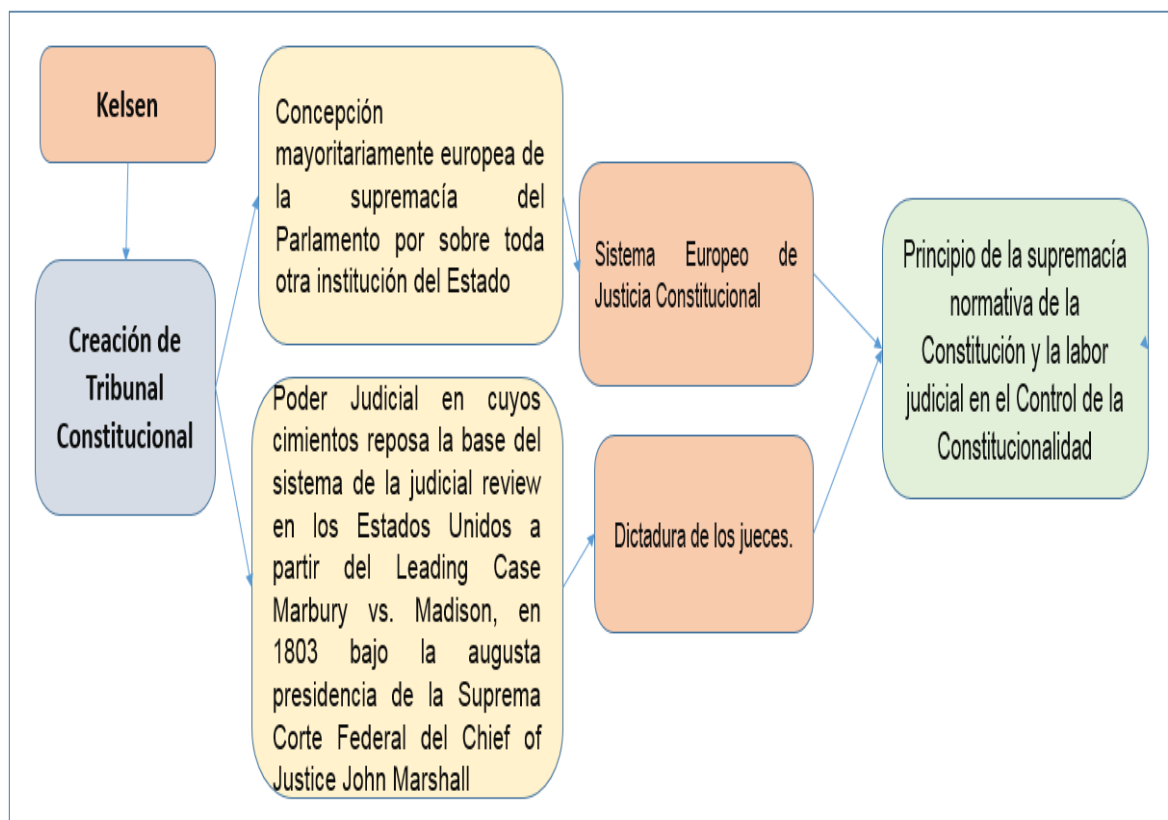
Kelsen

Creación de Tribunal Constitucional

Concepción mayoritariamente europea de la supremacía del Parlamento por sobre toda otra institución del Estado

Poder Judicial en cuyos cimientos reposa la base del sistema de la judicial review en los Estados Unidos a partir del Leading Case Marbury vs. Madison, en 1803 bajo la augusta presidencia de la Suprema Corte Federal del Chief of Justice John Marshall

Sistema Europeo de Justicia Constitucional

Dictadura de los jueces.

Principio de la supremacía normativa de la Constitución y la labor judicial en el Control de la Constitucionalidad